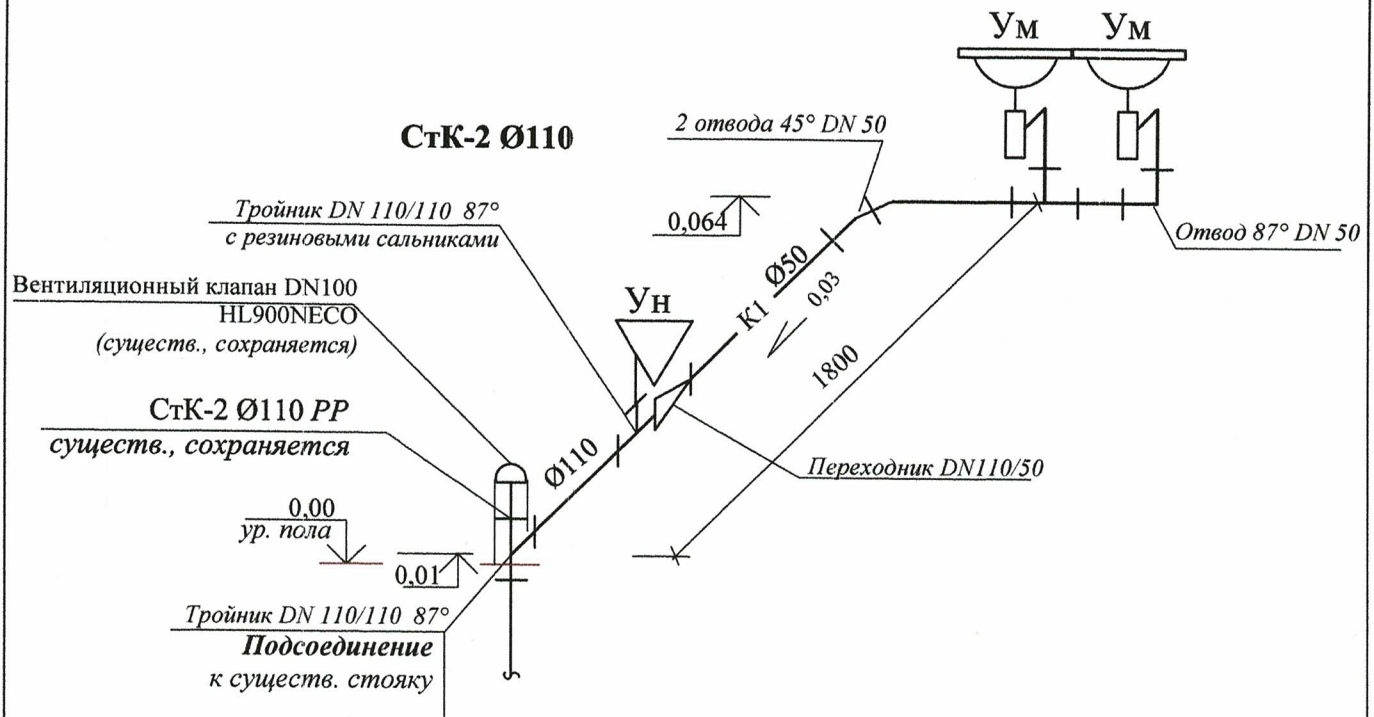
Ум Ум

СтК-2 Ø110

2 отвода 45° DN 50

0,064

Тройник DN 110/110 87°
с резиновыми сальниками

Отвод 87° DN 50

Вентиляционный клапан DN100
HL900NECO
(существ., сохраняется)

Ун

К1 Ø50

0,03

1800

СтК-2 Ø110 PP
существ., сохраняется

Ø110

Переходник DN110/50

0,00
ур. пола

0,01

Тройник DN 110/110 87°
Подсоединение
к существ. стояку